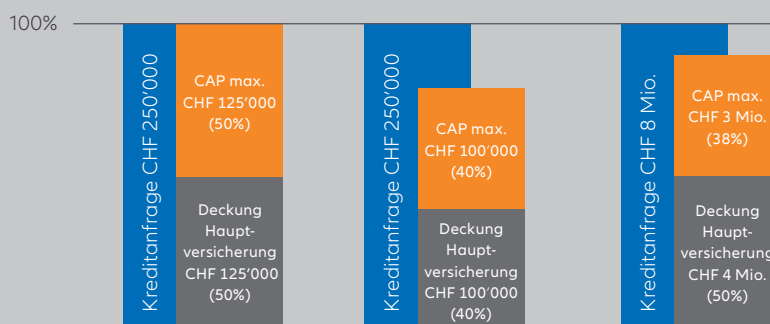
100%

Kreditanfrage CHF 250'000

CAP max. CHF 125'000 (50%)

Deckung Hauptversicherung CHF 125'000 (50%)

Kreditanfrage CHF 250'000

CAP max. CHF 100'000 (40%)

Deckung Hauptversicherung CHF 100'000 (40%)

Kreditanfrage CHF 8 Mio.

CAP max. CHF 3 Mio. (38%)

Deckung Hauptversicherung CHF 4 Mio. (50%)